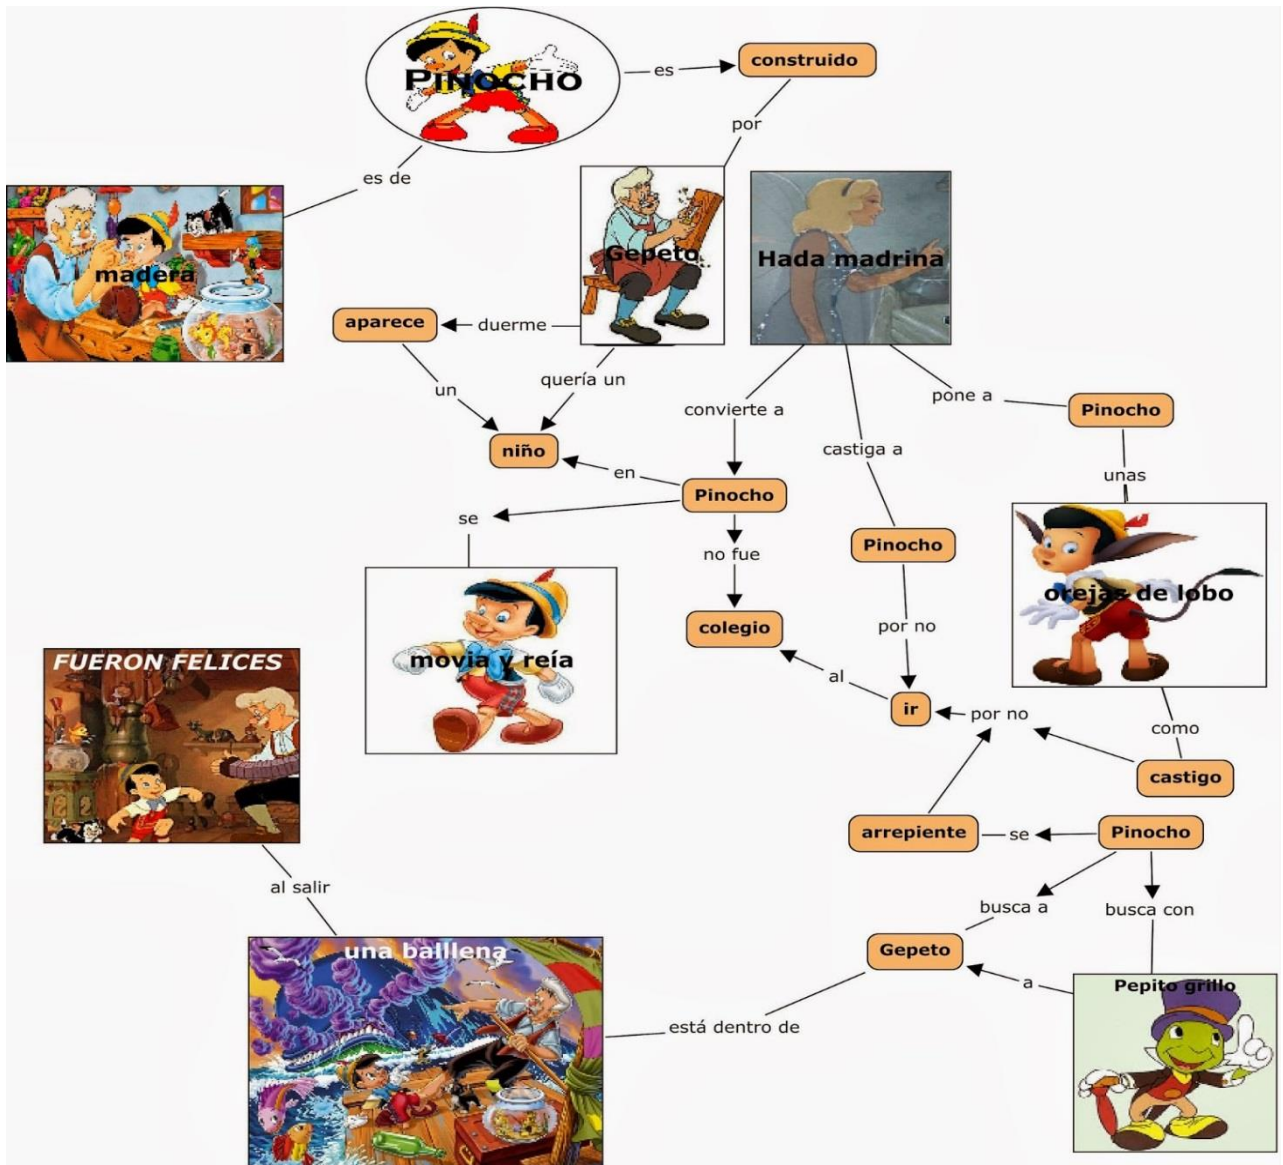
PINOCHO

es

construido

por

es de

madera

Gepeto

Hada madrina

aparece

duerme

un

quería un

niño

en

convierte a

castiga a

pone a

Pinocho

Pinocho

unas

se

movia y reía

no fue

colegio

Pinocho

por no

orejas de lobo

FUERON FELICES

al

ir

por no

como

castigo

arrepiente

se

Pinocho

al salir

busca a

busca con

Gepeto

a

Pepito grillo

una balllena

está dentro de